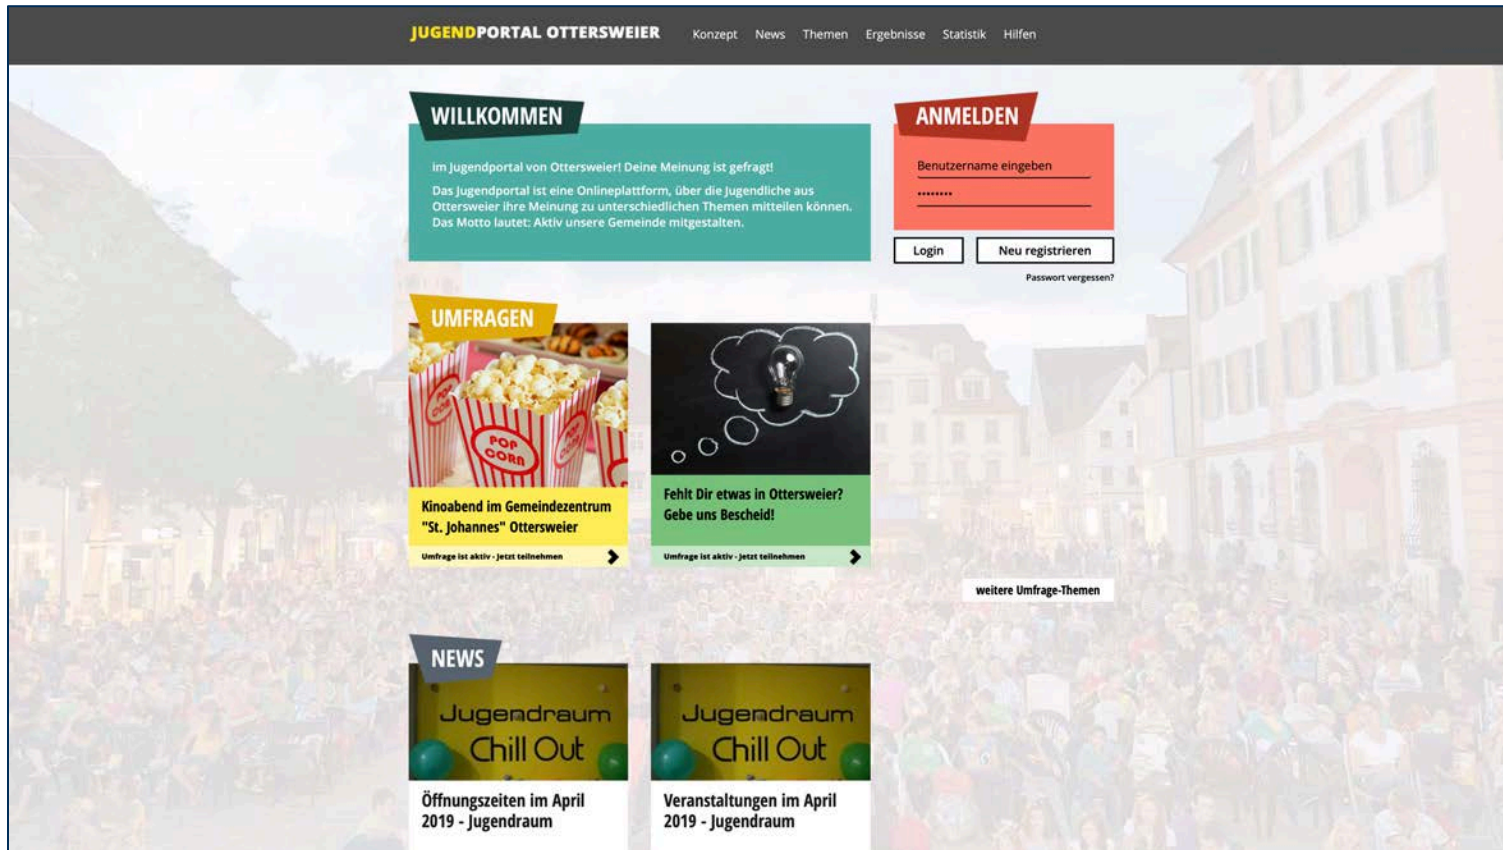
JUGENDPORTAL OTTERSWEIER Konzept News Themen Ergebnisse Statistik Hilfen

WILLKOMMEN

im Jugendportal von Ottersweier! Deine Meinung ist gefragt!

Das Jugendportal ist eine Onlineplattform, über die Jugendliche aus Ottersweier ihre Meinung zu unterschiedlichen Themen mitteilen können. Das Motto lautet: Aktiv unsere Gemeinde mitgestalten.

ANMELDEN

Benutzername eingeben

••••••••

Login

Neu registrieren

Passwort vergessen?

UMFRAGEN

POP CORN

Kinoabend im Gemeindezentrum "St. Johannes" Ottersweier

Umfrage ist aktiv - Jetzt teilnehmen

Fehlt Dir etwas in Ottersweier? Gebe uns Bescheid!

Umfrage ist aktiv - Jetzt teilnehmen

weitere Umfrage-Themen

NEWS

Jugendraum Chill Out

Öffnungszeiten im April 2019 - Jugendraum

Jugendraum Chill Out

Veranstaltungen im April 2019 - Jugendraum